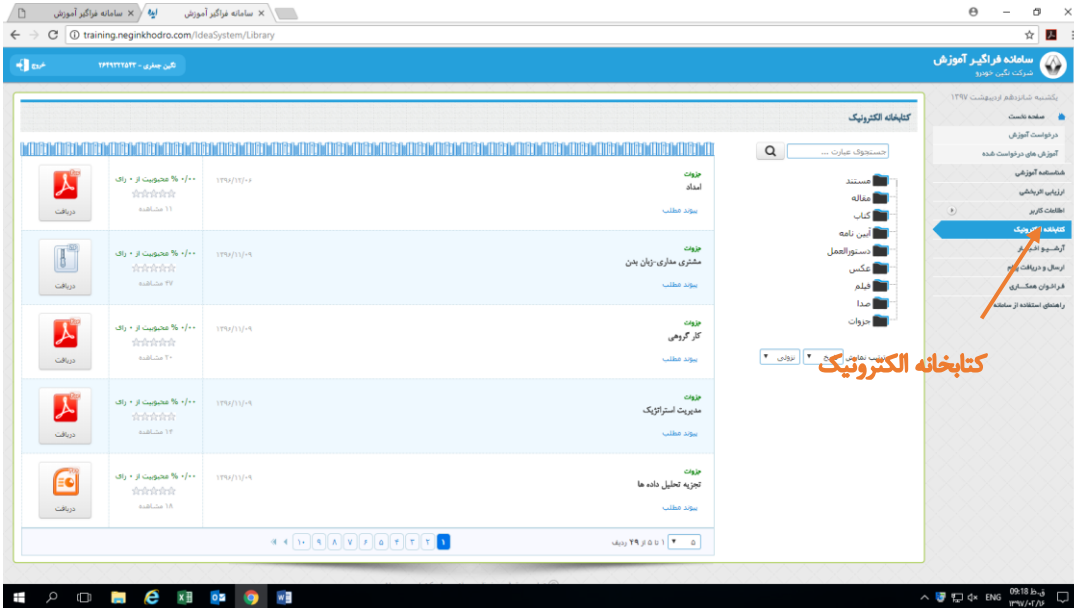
سامانه فراگیر آموزش | سامانه فراگیر آموزش

training.neginkhodro.com/IdeaSystem/Library

سامانه فراگیر آموزش
شرکت نگین خودرو

نگین جعفری - ۱۳۶۹۳۲۲۵۲۲ خروج

یکشنبه شانزدهم اردیبهشت ۱۳۹۷

صفحه نخست
درخواست آموزش
آموزش های درخواست شده
شناسنامه آموزشی
ارزیابی اثربخشی
اطلاعات کاربر
کتابخانه الکترونیک
آرشیو اخبار
ارسال و دریافت پیام
فراخوان همکاری
راهنمای استفاده از سامانه

کتابخانه الکترونیک

جستجوی عبارت ...

مستند
مقاله
کتاب
آیین نامه
دستورالعمل
عکس
فیلم
صدا
جزوات

ترتیب نمایش نزولی

کتابخانه الکترونیک

| | | | |
|---|---|---|---|
| جزوات<br>اسناد<br>پیوند مطلب | ۱۳۹۶/۱۲/۰۶ | ۰/۰۰ % محبوبیت از ۰ رای<br>۱۱ مشاهده | دریافت |
| جزوات<br>مشتری مداری-زبان بدن<br>پیوند مطلب | ۱۳۹۶/۱۱/۰۹ | ۰/۰۰ % محبوبیت از ۰ رای<br>۴۷ مشاهده | دریافت |
| جزوات<br>کار گروهی<br>پیوند مطلب | ۱۳۹۶/۱۱/۰۹ | ۰/۰۰ % محبوبیت از ۰ رای<br>۲۰ مشاهده | دریافت |
| جزوات<br>مدیریت استراتژیک<br>پیوند مطلب | ۱۳۹۶/۱۱/۰۹ | ۰/۰۰ % محبوبیت از ۰ رای<br>۱۴ مشاهده | دریافت |
| جزوات<br>تجزیه تحلیل داده ها<br>پیوند مطلب | ۱۳۹۶/۱۱/۰۹ | ۰/۰۰ % محبوبیت از ۰ رای<br>۱۸ مشاهده | دریافت |

۵ ۱ تا ۵ از ۴۹ ردیف
۱ ۲ ۳ ۴ ۵ ۶ ۷ ۸ ۹ ۱۰

ENG 09:18 ق.ظ ۱۳۹۷/۰۲/۱۶